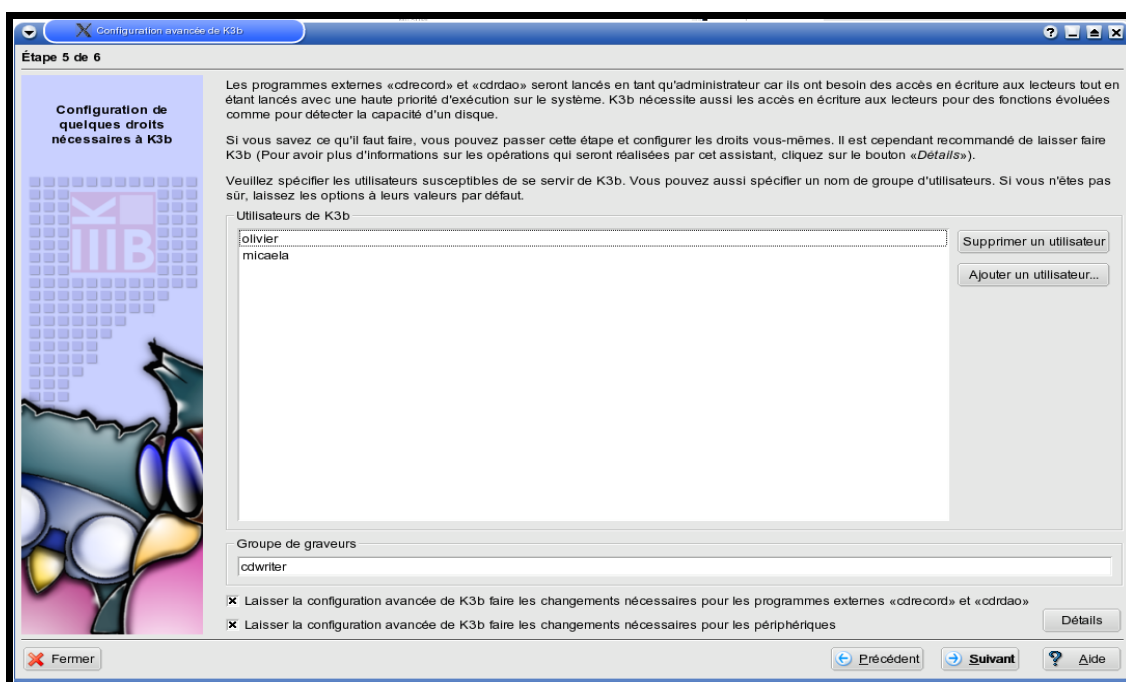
Configuration avancée de K3b

Étape 5 de 6

Configuration de quelques droits nécessaires à K3b

Les programmes externes «cdrecord» et «cdrdao» seront lancés en tant qu'administrateur car ils ont besoin des accès en écriture aux lecteurs tout en étant lancés avec une haute priorité d'exécution sur le système. K3b nécessite aussi les accès en écriture aux lecteurs pour des fonctions évoluées comme pour détecter la capacité d'un disque.

Si vous savez ce qu'il faut faire, vous pouvez passer cette étape et configurer les droits vous-mêmes. Il est cependant recommandé de laisser faire K3b (Pour avoir plus d'informations sur les opérations qui seront réalisées par cet assistant, cliquez sur le bouton «Détails»).

Veuillez spécifier les utilisateurs susceptibles de se servir de K3b. Vous pouvez aussi spécifier un nom de groupe d'utilisateurs. Si vous n'êtes pas sûr, laissez les options à leurs valeurs par défaut.

Utilisateurs de K3b

olivier
micaela

Supprimer un utilisateur

Ajouter un utilisateur...

Groupe de graveurs

cdwriter

Laisser la configuration avancée de K3b faire les changements nécessaires pour les programmes externes «cdrecord» et «cdrdao»

Laisser la configuration avancée de K3b faire les changements nécessaires pour les périphériques

Détails

Fermer

Précédent

Suivant

Aide